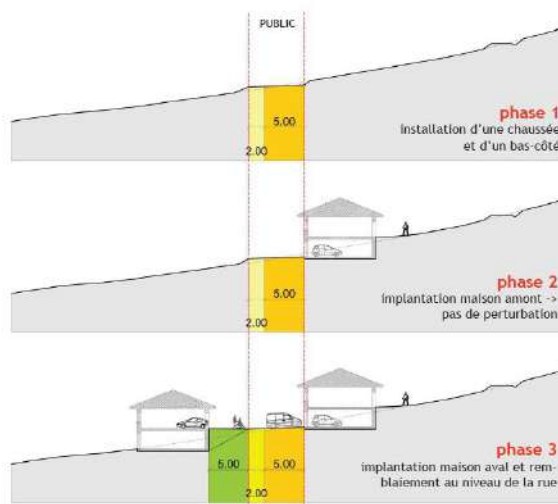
PUBLIC

5.00
2.00

phase 1
installation d'une chaussée et d'un bas-côté

5.00
2.00

phase 2
implantation maison amont -> pas de perturbation

5.00
5.00
2.00

phase 3
implantation maison aval et remblaiement au niveau de la rue